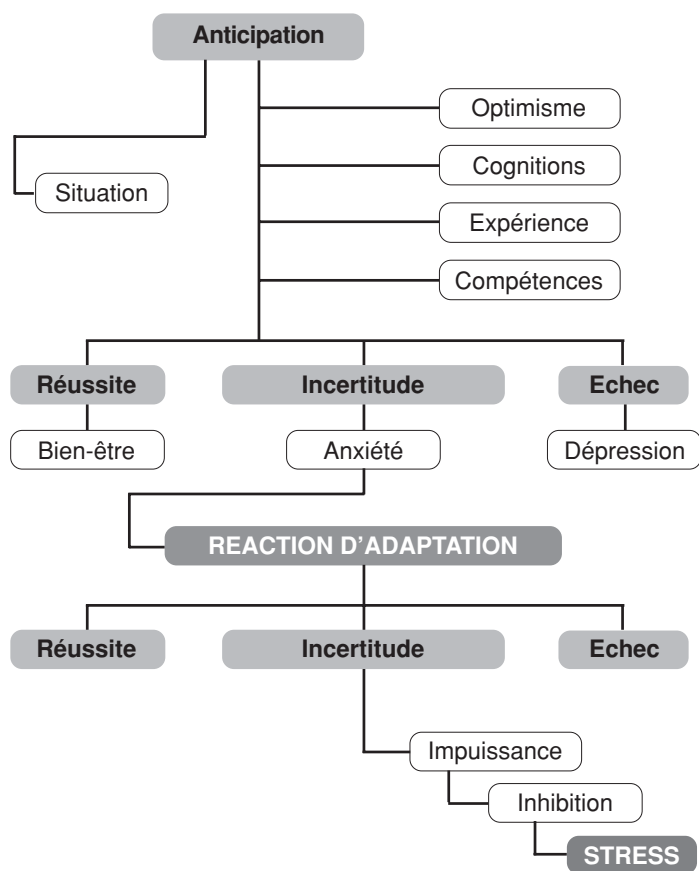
Anticipation

Optimisme

Cognitions

Situation

Expérience

Compétences

Réussite

Incertitude

Echec

Bien-être

Anxiété

Dépression

REACTION D'ADAPTATION

Réussite

Incertitude

Echec

Impuissance

Inhibition

STRESS